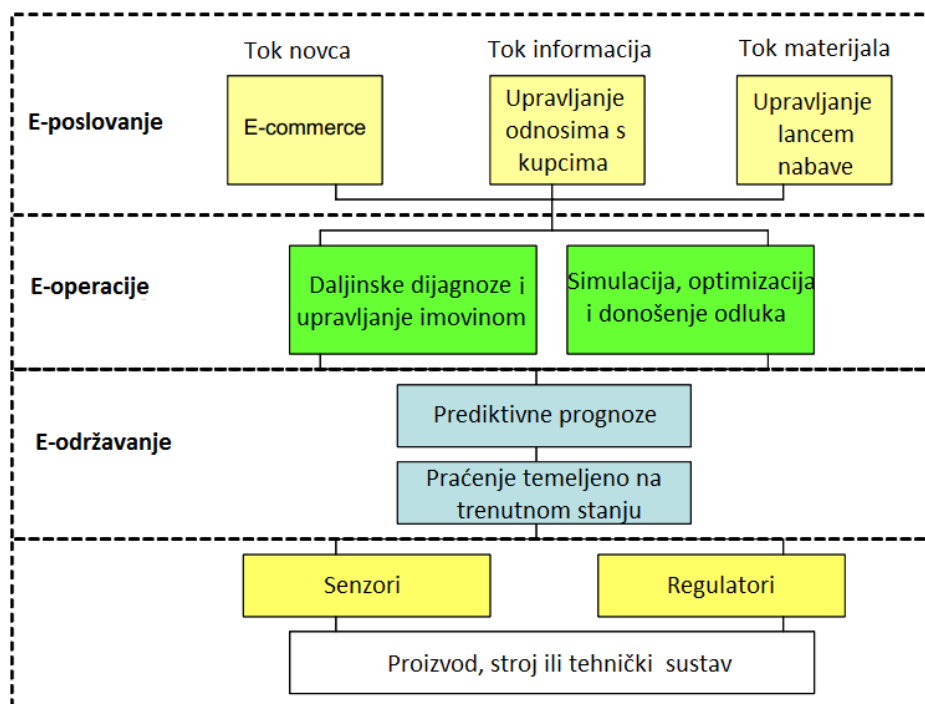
Tok novca

Tok informacija

Tok materijala

E-poslovanje

E-commerce

Upravljanje odnosima s kupcima

Upravljanje lancem nabave

E-operacije

Daljinske dijagnoze i upravljanje imovinom

Simulacija, optimizacija i donošenje odluka

E-održavanje

Prediktivne prognoze

Praćenje temeljeno na trenutnom stanju

Senzori

Regulatori

Proizvod, stroj ili tehnički sustav